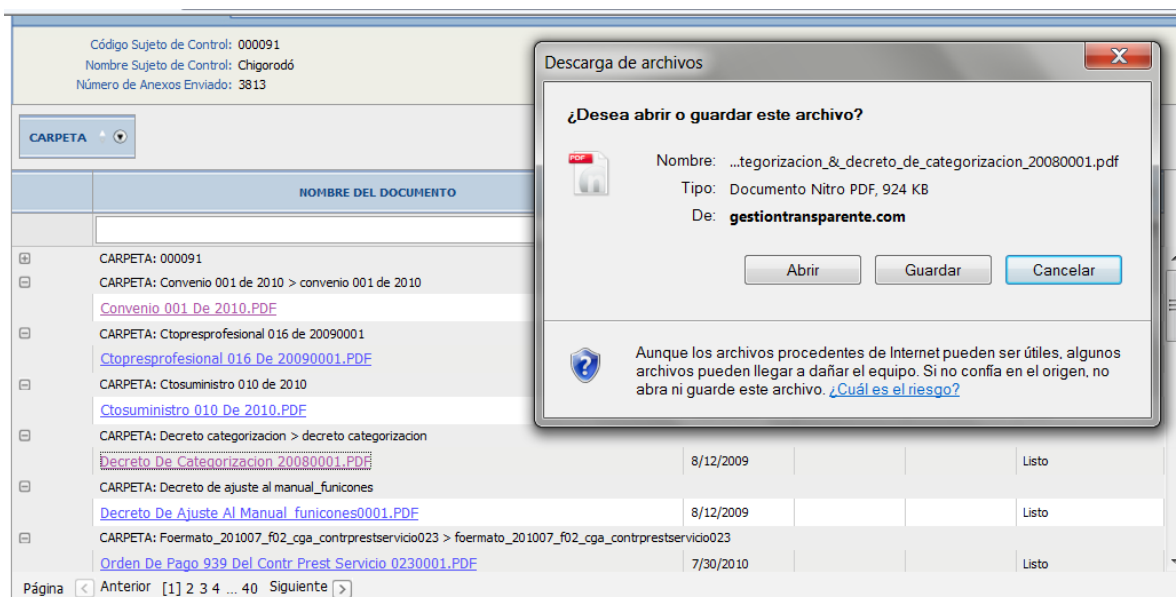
Código Sujeto de Control: 000091
Nombre Sujeto de Control: Chigorodó
Número de Anexos Enviado: 3813

CARPETA

NOMBRE DEL DOCUMENTO

CARPETA: 000091
CARPETA: Convenio 001 de 2010 > convenio 001 de 2010
Convenio 001 De 2010.PDF
CARPETA: Ctopresprofesional 016 de 20090001
Ctopresprofesional 016 De 20090001.PDF
CARPETA: Ctosuministro 010 de 2010
Ctosuministro 010 De 2010.PDF
CARPETA: Decreto categorizacion > decreto categorizacion
Decreto De Categorizacion 20080001.PDF 8/12/2009 Listo
CARPETA: Decreto de ajuste al manual_funicones
Decreto De Ajuste Al Manual funicones0001.PDF 8/12/2009 Listo
CARPETA: Foermato_201007_f02_cga_contrprestservicio023 > foermato_201007_f02_cga_contrprestservicio023
Orden De Pago 939 Del Contr Prest Servicio 0230001.PDF 7/30/2010 Listo

Página < Anterior [1] 2 3 4 ... 40 Siguiente >

Descarga de archivos

¿Desea abrir o guardar este archivo?

Nombre: ...tegorizacion_&_decreto_de_categorizacion_20080001.pdf
Tipo: Documento Nitro PDF, 924 KB
De: gestiontransparente.com

Abrir Guardar Cancelar

Aunque los archivos procedentes de Internet pueden ser útiles, algunos archivos pueden llegar a dañar el equipo. Si no confía en el origen, no abra ni guarde este archivo. ¿Cuál es el riesgo?